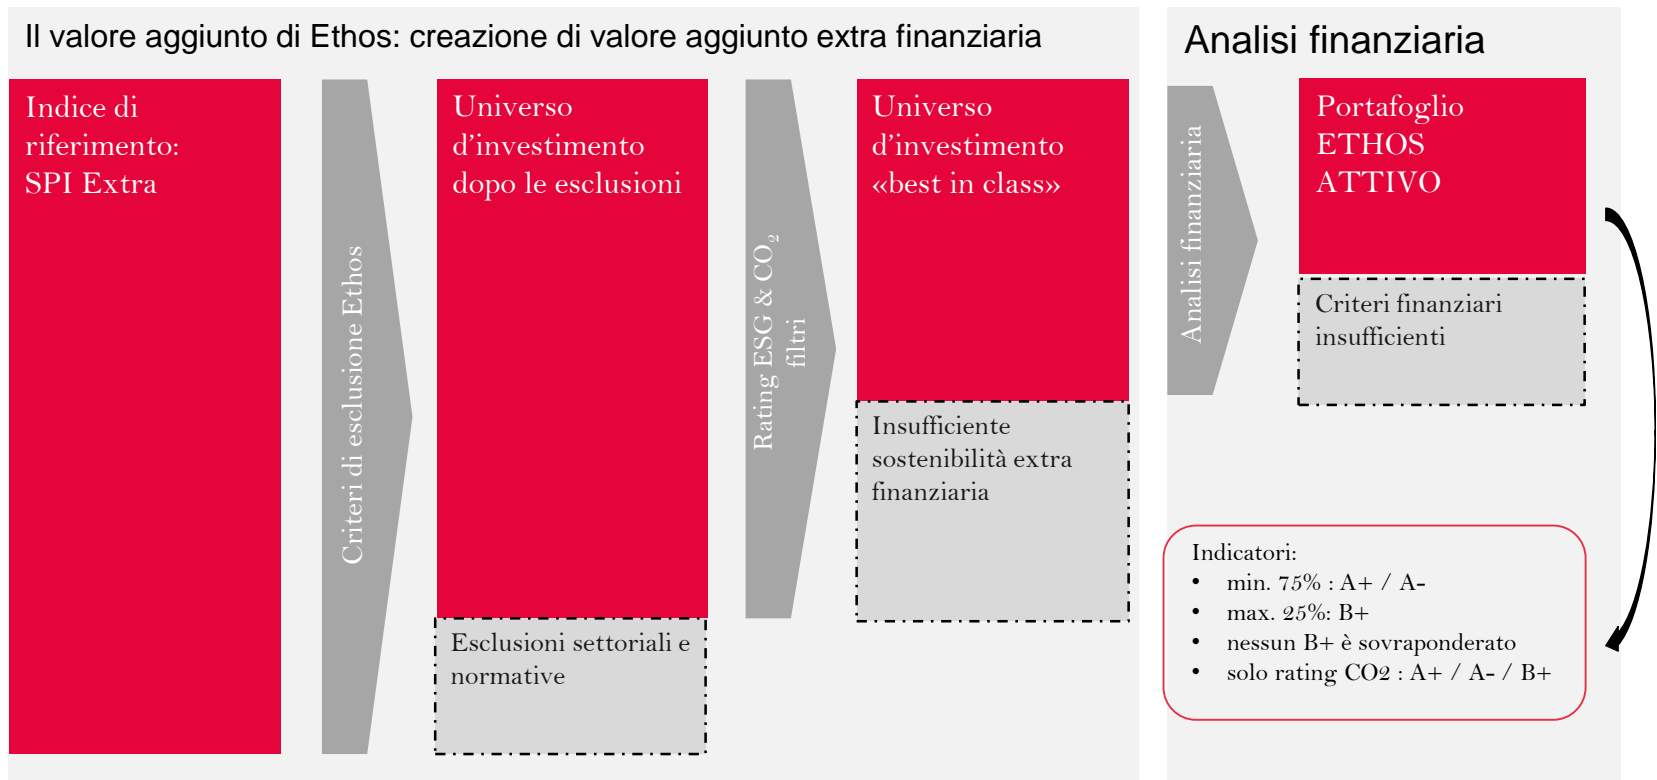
Il valore aggiunto di Ethos: creazione di valore aggiunto extra finanziaria

Indice di riferimento: SPI Extra

Criteri di esclusione Ethos

Universo d'investimento dopo le esclusioni

Esclusioni settoriali e normative

Rating ESG & $CO_2$ filtri

Universo d'investimento «best in class»

Insufficiente sostenibilità extra finanziaria

Analisi finanziaria

Analisi finanziaria

Portafoglio ETHOS ATTIVO

Criteri finanziari insufficienti

Indicatori:
• min. 75% : A+ / A-
• max. 25%: B+
• nessun B+ è sovraponderato
• solo rating CO2 : A+ / A- / B+